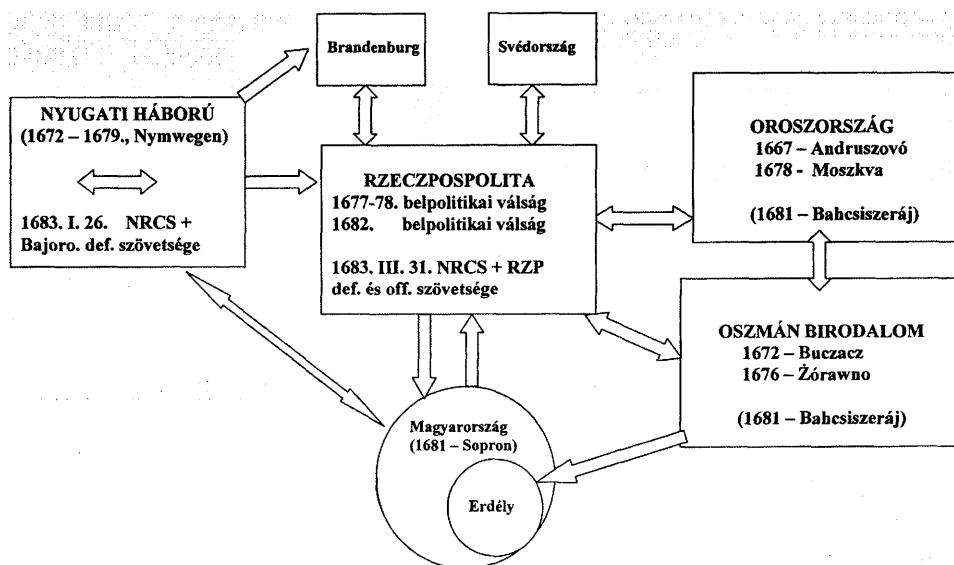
Brandenburg

Svédország

NYUGATI HÁBORÚ
(1672 – 1679., Nymwegen)

1683. I. 26. NRCS + Bajoro. def. szövetsége

RZECZPOSPOLITA
1677-78. belpolitikai válság
1682. belpolitikai válság

1683. III. 31. NRCS + RZP def. és off. szövetsége

OROSZORSZÁG
1667 – Andruszovó
1678 - Moszkva

(1681 – Babcsiszeráj)

OSZMÁN BIRODALOM
1672 – Buczacz
1676 – Żórawno

(1681 – Babcsiszeráj)

Magyarország
(1681 – Sopron)

Erdély